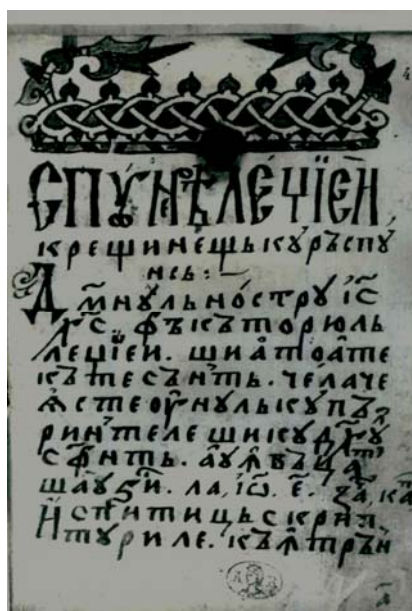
4

СПУНЬЛЕЧЇЕН

крещинешьі курь спу
нєсь:

Д҃мнѹльностръ ї҃с
х҃с. фїю҃ лѹи дорѹюль
леціѥи. щиа тоате
ѥв҃те сан̃тъ. челаче
ѧ стє оунѹльїєѹ пъ
ринтеле шиєѹвъ
сфн̃ть. а ѹвъ ѹцъ
шаѹ ѹ́ ги҃. ла ї҃с. є. за ка
и спитицьскрап.
и тѹриле. ѥв҃ тръ н